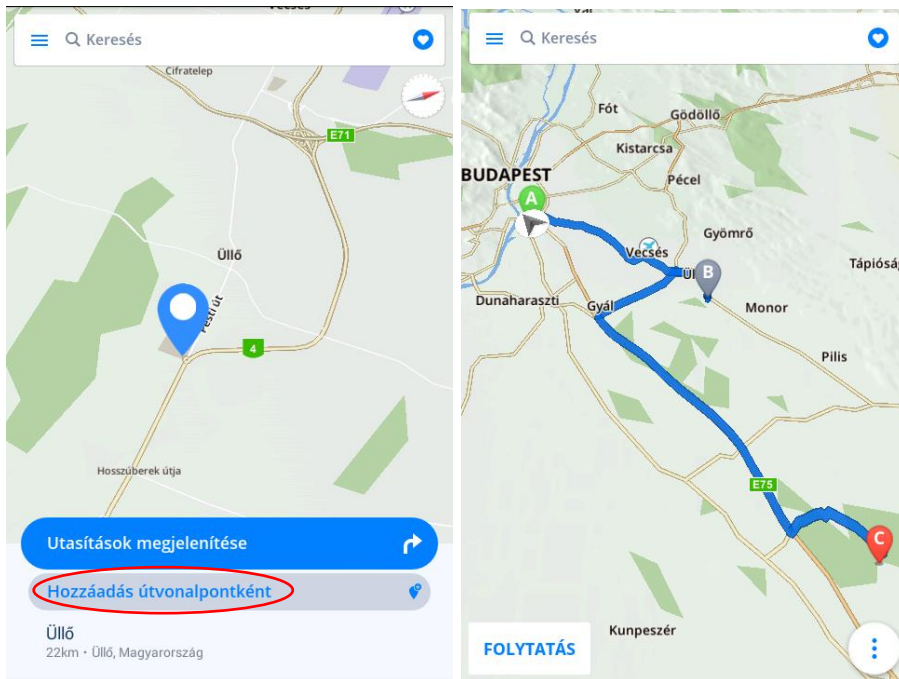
Vecsés

Keresés

Cifratelep

E71

Üllő

Pesti út

4

Hosszúberek útja

Utasítások megjelenítése

Hozzáadás útvonalpontként

Üllő

22km • Üllő, Magyarország

Keresés

Fót

Gödöllő

Kistarcsa

BUDAPEST

A

Pécel

Gyömrő

Vecsés

Üll

B

Tápiósá

Dunaharaszti

Gyál

Monor

Pilis

E75

C

Kunpeszér

FOLYTATÁS